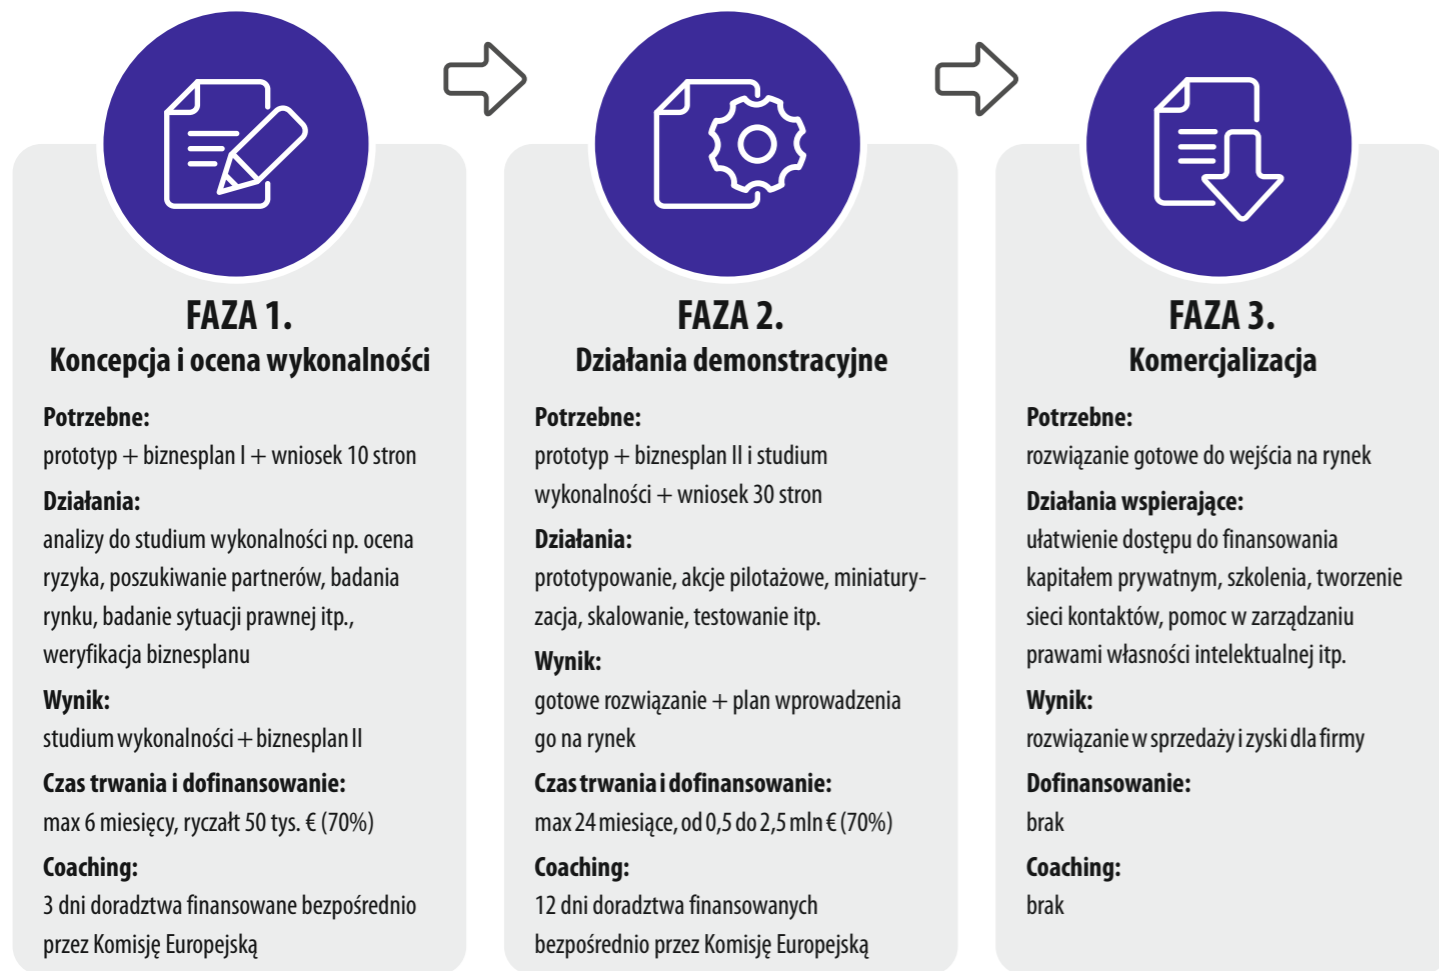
FAZA 1.
Koncepcja i ocena wykonalności

Potrzebne:
prototyp + biznesplan I + wniosek 10 stron

Działania:
analizy do studium wykonalności np. ocena ryzyka, poszukiwanie partnerów, badania rynku, badanie sytuacji prawnej itp., weryfikacja biznesplanu

Wynik:
studium wykonalności + biznesplan II

Czas trwania i dofinansowanie:
max 6 miesięcy, ryczałt 50 tys. € (70%)

Coaching:
3 dni doradztwa finansowane bezpośrednio przez Komisję Europejską

FAZA 2.
Działania demonstracyjne

Potrzebne:
prototyp + biznesplan II i studium wykonalności + wniosek 30 stron

Działania:
prototypowanie, akcje pilotażowe, miniaturyzacja, skalowanie, testowanie itp.

Wynik:
gotowe rozwiązanie + plan wprowadzenia go na rynek

Czas trwania i dofinansowanie:
max 24 miesiące, od 0,5 do 2,5 mln € (70%)

Coaching:
12 dni doradztwa finansowanych bezpośrednio przez Komisję Europejską

FAZA 3.
Komercjalizacja

Potrzebne:
rozwiązanie gotowe do wejścia na rynek

Działania wspierające:
ułatwienie dostępu do finansowania kapitałem prywatnym, szkolenia, tworzenie sieci kontaktów, pomoc w zarządzaniu prawami własności intelektualnej itp.

Wynik:
rozwiązanie w sprzedaży i zyski dla firmy

Dofinansowanie:
brak

Coaching:
brak